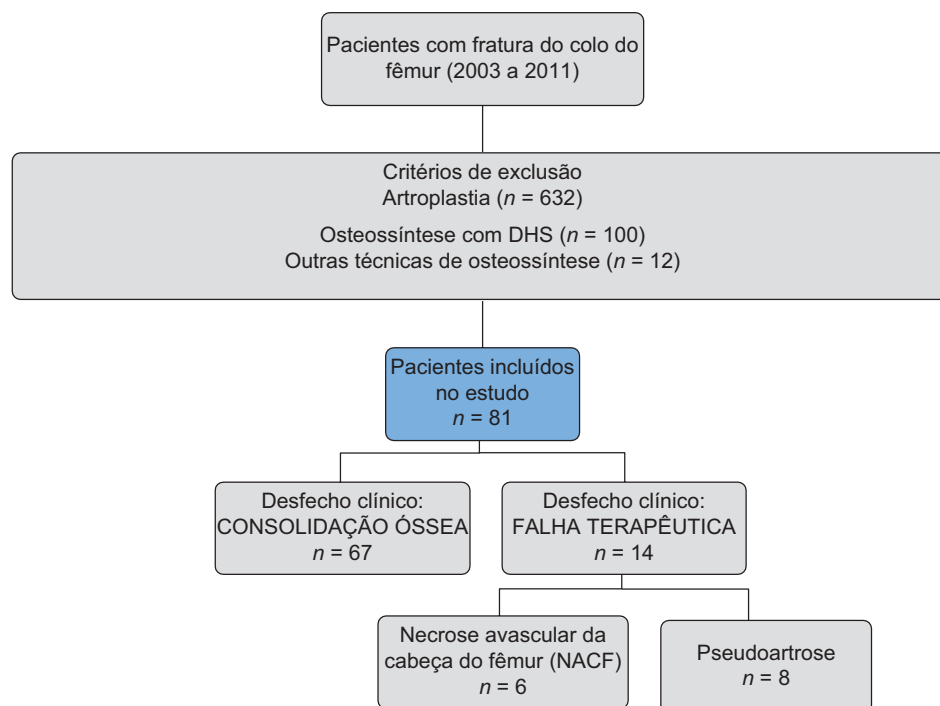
Pacientes com fratura do colo do fêmur (2003 a 2011)

Critérios de exclusão
Artroplastia ($n$ = 632)

Osteossíntese com DHS ($n$ = 100)
Outras técnicas de osteossíntese ($n$ = 12)

Pacientes incluídos no estudo
$n$ = 81

Desfecho clínico:
CONSOLIDAÇÃO ÓSSEA
$n$ = 67

Desfecho clínico:
FALHA TERAPÊUTICA
$n$ = 14

Necrose avascular da cabeça do fêmur (NACF)
$n$ = 6

Pseudoartrose
$n$ = 8